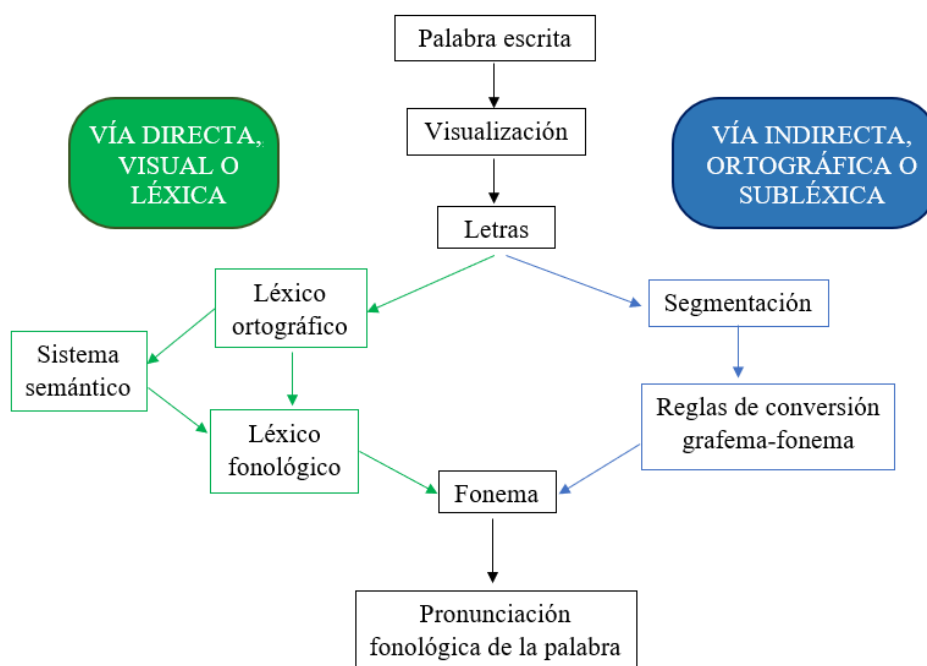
Palabra escrita

VÍA DIRECTA, VISUAL O LÉXICA

Visualización

VÍA INDIRECTA, ORTOGRÁFICA O SUBLÉXICA

Letras

Léxico ortográfico

Segmentación

Sistema semántico

Reglas de conversión grafema-fonema

Léxico fonológico

Fonema

Pronunciación fonológica de la palabra